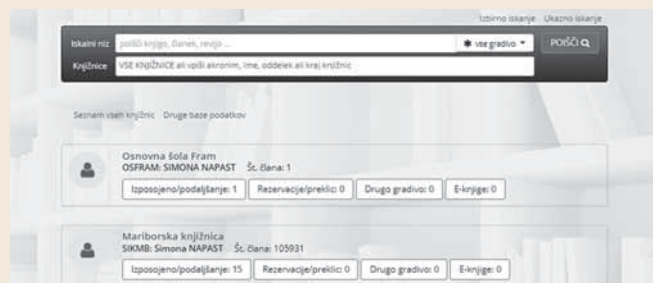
Izbirno iskanje Ukazno iskanje

Iskalni niz poišči knjigo, članek, revijo ... vse gradivo POIŠČI

Knjižnice VSE KNJIŽNICE ali vpiši akronim, ime, oddelek ali kraj knjižnic

Seznam vseh knjižnic Druge baze podatkov

Osnovna šola Fram
OSFRAM: SIMONA NAPAST Št. člana: 1
Izposojeno/podaljšanje: 1 Rezervacije/preklic: 0 Drugo gradivo: 0 E-knjige: 0

Mariborska knjižnica
SIKMB: Simona NAPAST Št. člana: 105931
Izposojeno/podaljšanje: 15 Rezervacije/preklic: 0 Drugo gradivo: 0 E-knjige: 0